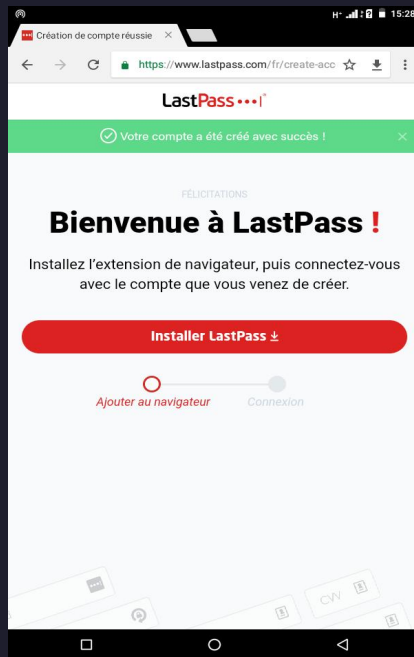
H 15:26

Création de compte réussie ×

https://www.lastpass.com/fr/create-acc

LastPass •••|

Votre compte a été créé avec succès !

FÉLICITATIONS

Bienvenue à LastPass !

Installez l'extension de navigateur, puis connectez-vous avec le compte que vous venez de créer.

Installer LastPass

Ajouter au navigateur

Connexion

CVV